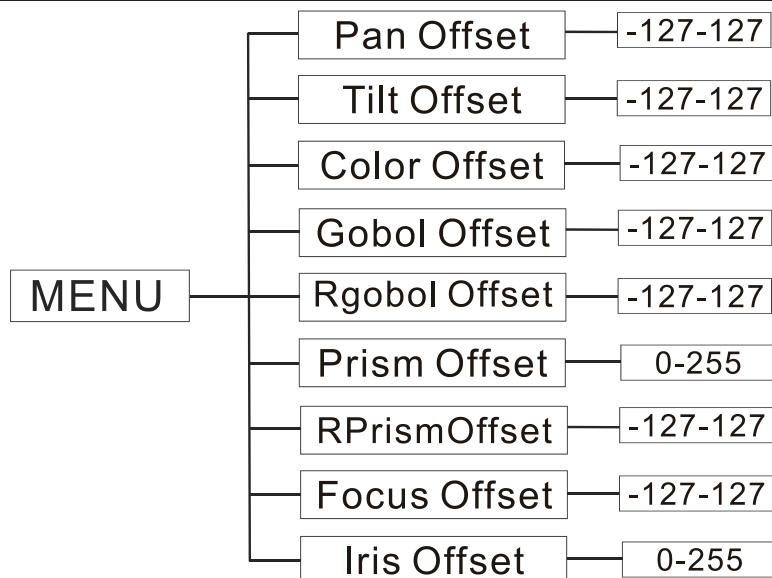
MENU

Pan Offset -127-127

Tilt Offset -127-127

Color Offset -127-127

Gobol Offset -127-127

Rgobol Offset -127-127

Prism Offset 0-255

RPrismOffset -127-127

Focus Offset -127-127

Iris Offset 0-255